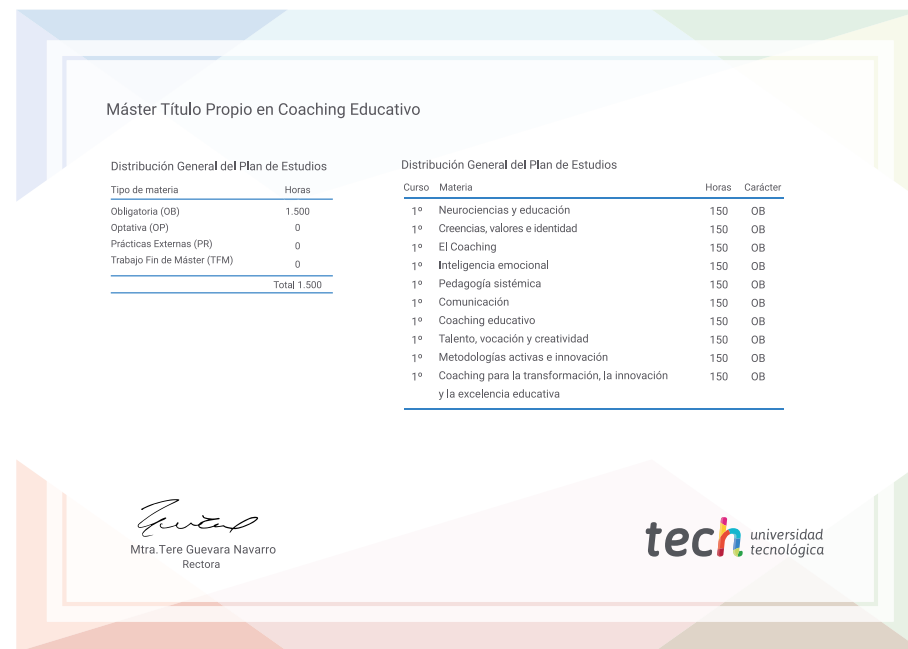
Máster Título Propio en Coaching Educativo

Distribución General del Plan de Estudios

| Tipo de materia | Horas |
|---|---|
| Obligatoria (OB) | 1.500 |
| Optativa (OP) | 0 |
| Prácticas Externas (PR) | 0 |
| Trabajo Fin de Máster (TFM) | 0 |
| | Total 1.500 |

Distribución General del Plan de Estudios

| Curso | Materia | Horas | Carácter |
|---|---|---|---|
| 1º | Neurociencias y educación | 150 | OB |
| 1º | Creencias, valores e identidad | 150 | OB |
| 1º | El Coaching | 150 | OB |
| 1º | Inteligencia emocional | 150 | OB |
| 1º | Pedagogía sistémica | 150 | OB |
| 1º | Comunicación | 150 | OB |
| 1º | Coaching educativo | 150 | OB |
| 1º | Talento, vocación y creatividad | 150 | OB |
| 1º | Metodologías activas e innovación | 150 | OB |
| 1º | Coaching para la transformación, la innovación y la excelencia educativa | 150 | OB |

Mtra.Tere Guevara Navarro
Rectora

tech universidad tecnológica